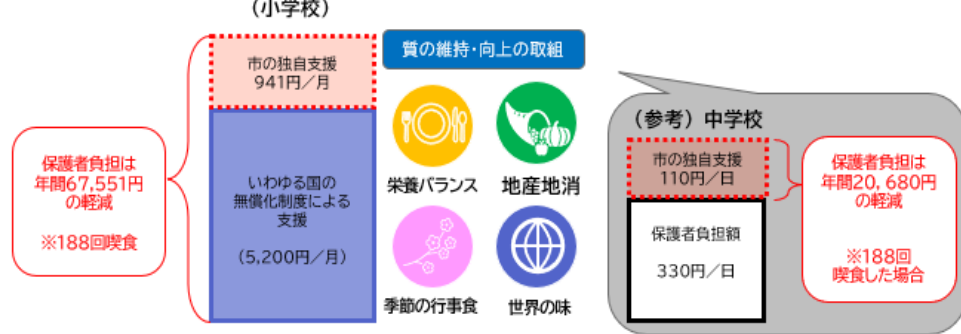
（小学校）

保護者負担は年間67,551円の軽減

※188回喫食

市の独自支援
941円／月

いわゆる国の無償化制度による支援

（5,200円／月）

質の維持・向上の取組

栄養バランス

地産地消

季節の行事食

世界の味

（参考）中学校

市の独自支援
110円／日

保護者負担額

330円／日

保護者負担は年間20，680円の軽減

※188回喫食した場合